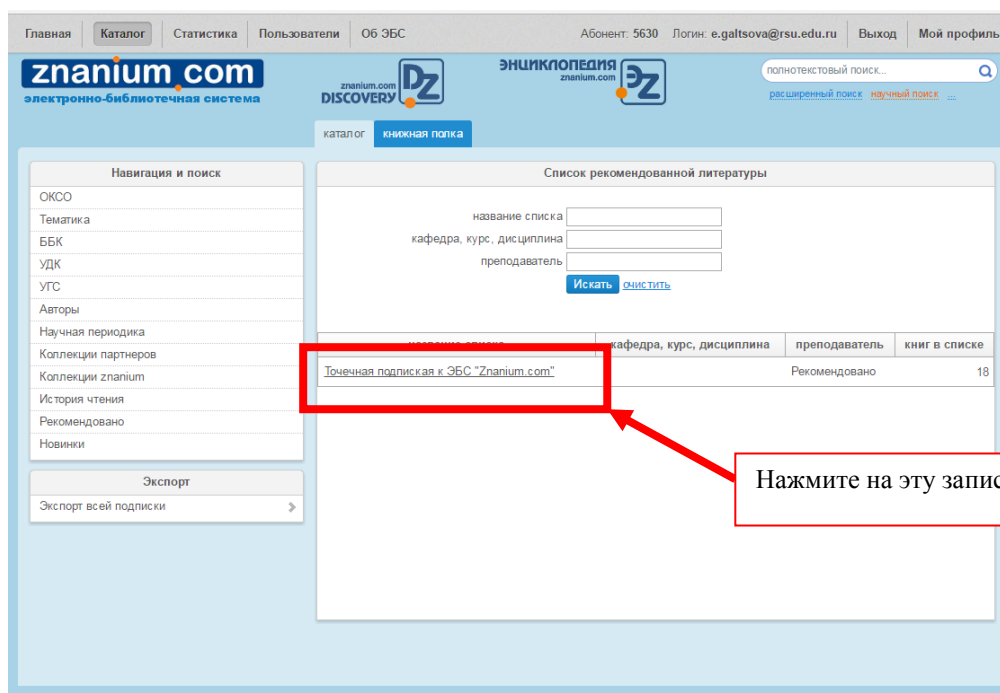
Главная | Каталог | Статистика | Пользователи | Об ЭБС

Абонент: 5630 Логин: e.galtsova@rsu.edu.ru | Выход | Мой профиль

znanium.com
электронно-библиотечная система

znanium.com DISCOVERY DZ

ЭНЦИКЛОПЕДИЯ znanium.com EZ

полнотекстовый поиск...
расширенный поиск научный поиск ...

каталог | книжная полка

Навигация и поиск
ОКСО
Тематика
ББК
УДК
УГС
Авторы
Научная периодика
Коллекции партнеров
Коллекции znanium
История чтения
Рекомендовано
Новинки

Экспорт
Экспорт всей подписки

Список рекомендованной литературы

название списка
кафедра, курс, дисциплина
преподаватель
Искать очистить

| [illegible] | кафедра, курс, дисциплина | преподаватель | книг в списке |
|---|---|---|---|
| Точечная подписка к ЭБС "Znanium.com" | | Рекомендовано | 18 |

Нажмите на эту запис